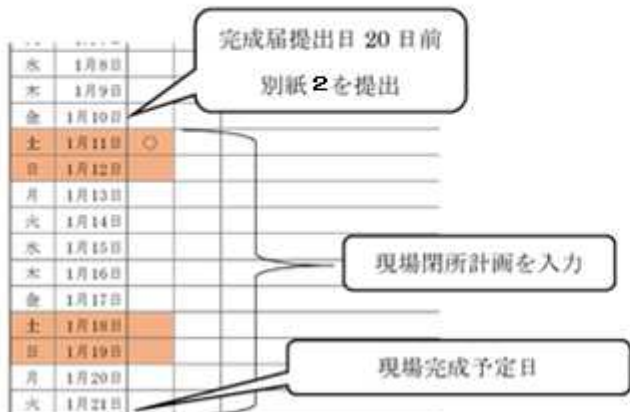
| | | |
|---|---|---|
| 水 | 1月8日 | |
| 木 | 1月9日 | |
| 金 | 1月10日 | |
| 土 | 1月11日 | ○ |
| 日 | 1月12日 | |
| 月 | 1月13日 | |
| 火 | 1月14日 | |
| 水 | 1月15日 | |
| 木 | 1月16日 | |
| 金 | 1月17日 | |
| 土 | 1月18日 | |
| 日 | 1月19日 | |
| 月 | 1月20日 | |
| 火 | 1月21日 | |

完成届提出日 20 日前
別紙 2 を提出

現場閉所計画を入力

現場完成予定日